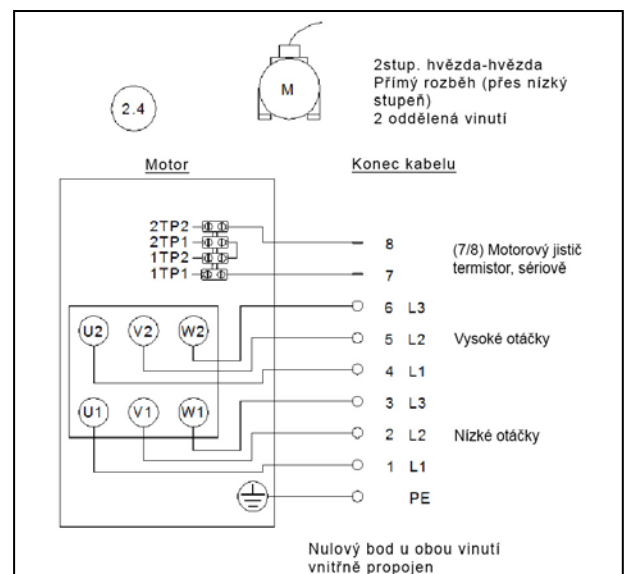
M

2stup. hvězda-hvězda
Přímý rozběh (přes nízký stupeň)
2 oddělená vinutí

2.4

Motor

Konec kabelu

2TP2
2TP1
1TP2
1TP1

8
7

(7/8) Motorový jistič termistor, sériově

U2 V2 W2

6 L3
5 L2
4 L1

Vysoké otáčky

U1 V1 W1

3 L3
2 L2
1 L1

Nízké otáčky

PE

Nulový bod u obou vinutí vnitřně propojen